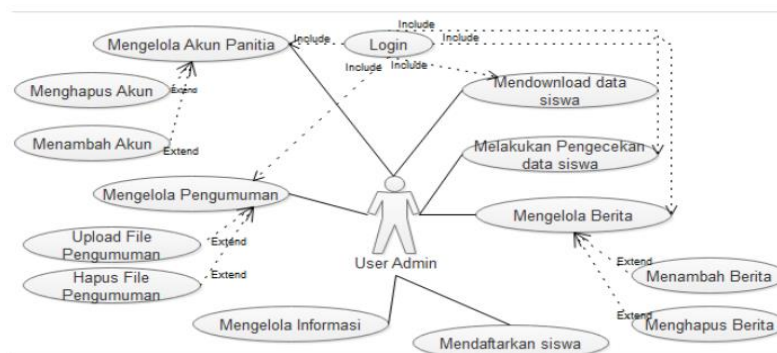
Include
Include
Mengelola Akun Panitia
Include
Login
Include
Include
Menghapus Akun
Extend
Mendownload data siswa
Menambah Akun
Extend
Melakukan Pengecekan data siswa
Mengelola Pengumuman
Mengelola Berita
Upload File Pengumuman
Extend
Hapus File Pengumuman
Extend
User Admin
Extend
Menambah Berita
Extend
Menghapus Berita
Mengelola Informasi
Mendaftarkan siswa